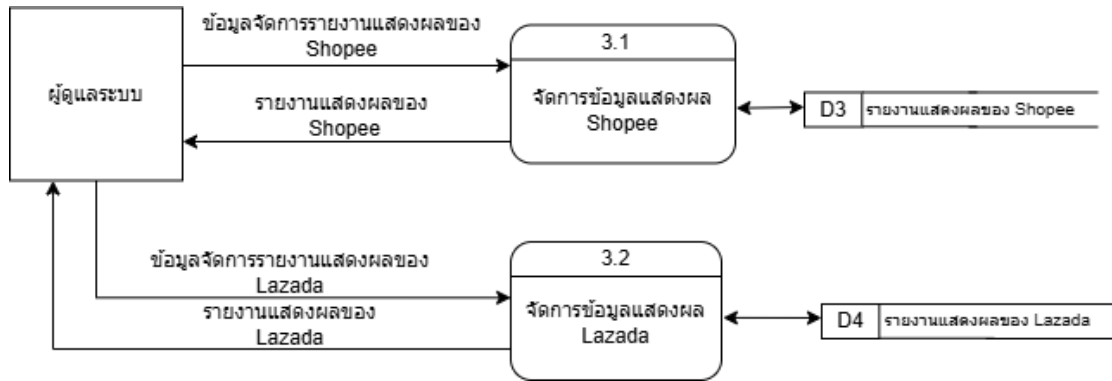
ผู้ดูแลระบบ

ข้อมูลจัดการรายงานแสดงผลของ Shopee

รายงานแสดงผลของ Shopee

3.1

จัดการข้อมูลแสดงผล Shopee

D3 รายงานแสดงผลของ Shopee

ข้อมูลจัดการรายงานแสดงผลของ Lazada

รายงานแสดงผลของ Lazada

3.2

จัดการข้อมูลแสดงผล Lazada

D4 รายงานแสดงผลของ Lazada